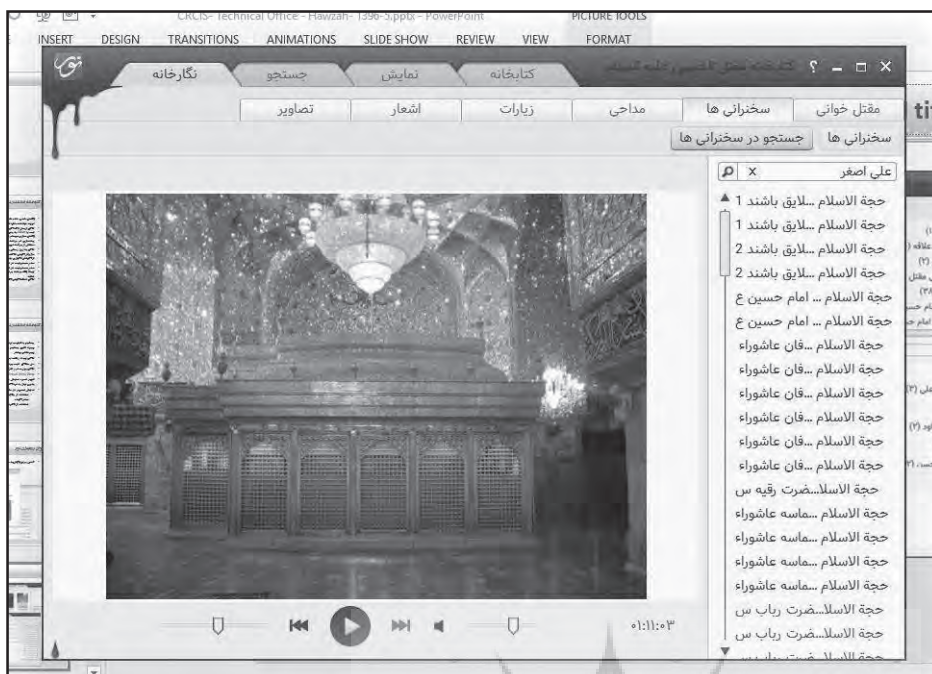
CRCIS- Technical Office - Hawzah- 1396-5.pptx - PowerPoint
PICTURE TOOLS
INSERT DESIGN TRANSITIONS ANIMATIONS SLIDE SHOW REVIEW VIEW FORMAT

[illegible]

نگارخانه جستجو نمایش کتابخانه

مقتل خوانی سخنرانی ها مداحی زیارات اشعار تصاویر

سخنرانی ها جستجو در سخنرانی ها

علي اصغر

حجة الاسلام ...لايق باشند 1
حجة الاسلام ...لايق باشند 1
حجة الاسلام ...لايق باشند 2
حجة الاسلام ...لايق باشند 2
حجة الاسلام ... امام حسين ع
حجة الاسلام ... امام حسين ع
حجة الاسلام ...فان عاشوراء
حجة الاسلام ...فان عاشوراء
حجة الاسلام ...فان عاشوراء
حجة الاسلام ...فان عاشوراء
حجة الاسلام ...فان عاشوراء
حجة الاسلام ...فان عاشوراء
حجة الاسلا...ضرت رقيه س
حجة الاسلام ...ماسه عاشوراء
حجة الاسلام ...ماسه عاشوراء
حجة الاسلام ...ماسه عاشوراء
حجة الاسلام ...ماسه عاشوراء
حجة الاسلا...ضرت رباب س
حجة الاسلا...ضرت رباب س

۰۱:۱۱:۰۳